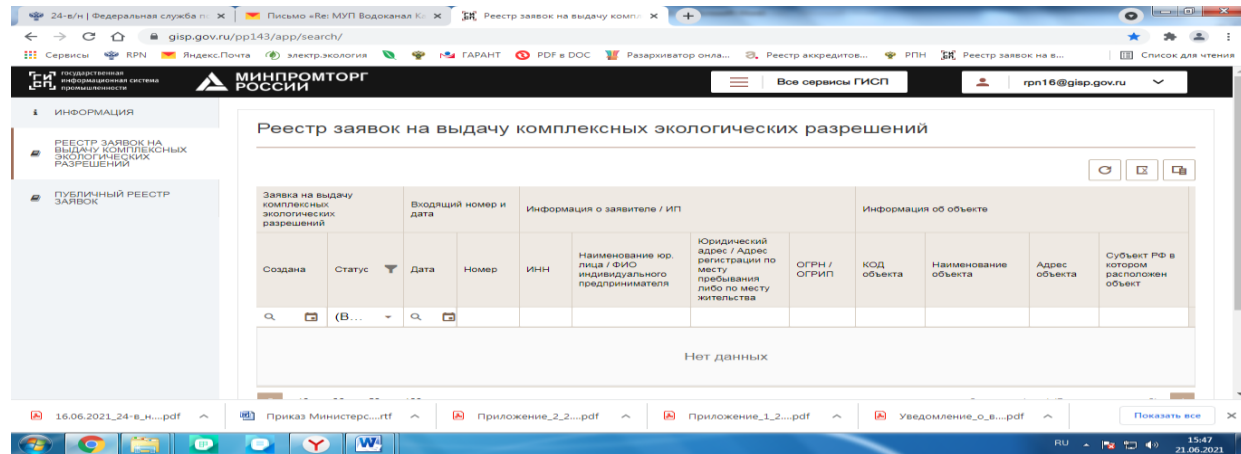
24-в/н | Федеральная служба п ×
Письмо «Re: МУП Водоканал Ка ×
Реестр заявок на выдачу компл ×
+

gisp.gov.ru/pp143/app/search/

Сервисы RPN Яндекс.Почта электр.экология ГАРАНТ PDF в DOC Разархиватор онла... Реестр аккредитов... РПН Реестр заявок на в... Список для чтения

государственная информационная система промышленности
МИНПРОМТОРГ РОССИИ
Все сервисы ГИСП
rpn16@gisp.gov.ru

ИНФОРМАЦИЯ
РЕЕСТР ЗАЯВОК НА ВЫДАЧУ КОМПЛЕКСНЫХ ЭКОЛОГИЧЕСКИХ РАЗРЕШЕНИЙ
ПУБЛИЧНЫЙ РЕЕСТР ЗАЯВОК

Реестр заявок на выдачу комплексных экологических разрешений

| Заявка на выдачу комплексных экологических разрешений | | Входящий номер и дата | | Информация о заявителе / ИП | | | | Информация об объекте | | | |
|---|---|---|---|---|---|---|---|---|---|---|---|
| Создана | Статус | Дата | Номер | ИНН | Наименование юр. лица / ФИО индивидуального предпринимателя | Юридический адрес / Адрес регистрации по месту пребывания либо по месту жительства | ОГРН / ОГРИП | КОД объекта | Наименование объекта | Адрес объекта | Субъект РФ в котором расположен объект |
| | (В... | | | | | | | | | | |

Нет данных

16.06.2021_24-в_н....pdf
Приказ Министерс....rtf
Приложение_2_2....pdf
Приложение_1_2....pdf
Уведомление_о_в....pdf
Показать все

RU 15:47 21.06.2021